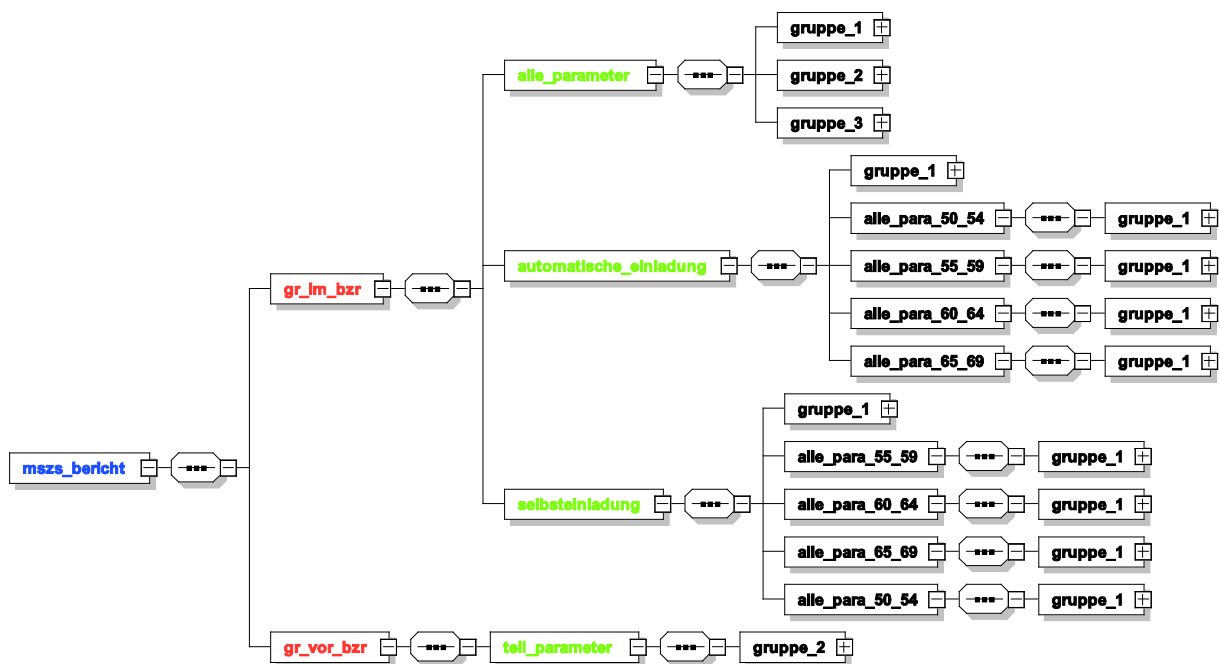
mszs_bericht

gr_im_bzr

alle_parameter

gruppe_1

gruppe_2

gruppe_3

automatische_einladung

gruppe_1

alle_para_50_54

gruppe_1

alle_para_55_59

gruppe_1

alle_para_60_64

gruppe_1

alle_para_65_69

gruppe_1

selbsteinladung

gruppe_1

alle_para_55_59

gruppe_1

alle_para_60_64

gruppe_1

alle_para_65_69

gruppe_1

alle_para_50_54

gruppe_1

gr_vor_bzr

teil_parameter

gruppe_2